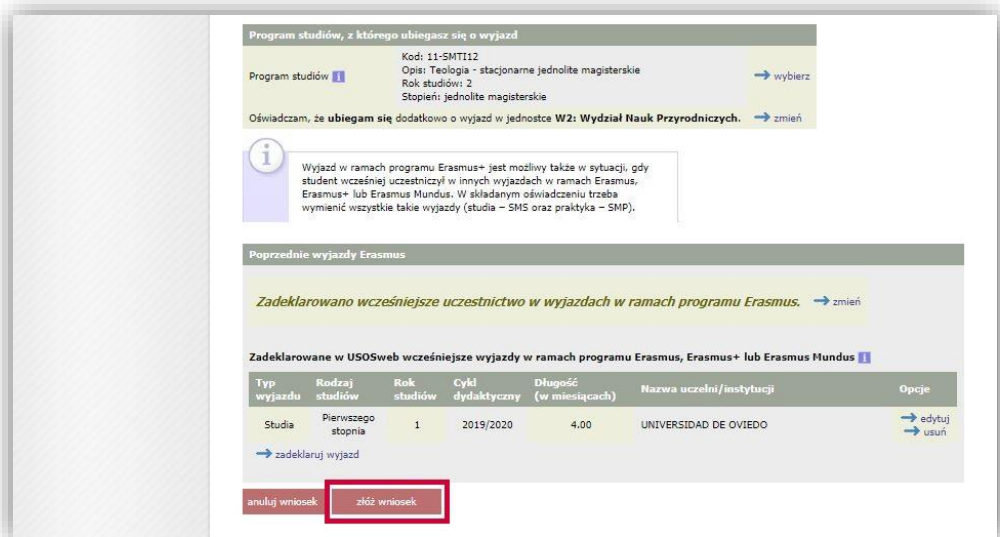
Program studiów, z którego ubiegasz się o wyjazd

Program studiów i Kod: 11-SMTI12
Opis: Teologia - stacjonarne jednolite magisterskie
Rok studiów: 2
Stopień: jednolite magisterskie
→ wybierz

Oświadczam, że **ubiegam się** dodatkowo o wyjazd w jednostce **W2: Wydział Nauk Przyrodniczych.** → zmień

Wyjazd w ramach programu Erasmus+ jest możliwy także w sytuacji, gdy student wcześniej uczestniczył w innych wyjazdach w ramach Erasmus, Erasmus+ lub Erasmus Mundus. W składanym oświadczeniu trzeba wymienić wszystkie takie wyjazdy (studia – SMS oraz praktyka – SMP).

Poprzednie wyjazdy Erasmus

Zadeklarowano wcześniejsze uczestnictwo w wyjazdach w ramach programu Erasmus. → zmień

Zadeklarowane w USOSweb wcześniejsze wyjazdy w ramach programu Erasmus, Erasmus+ lub Erasmus Mundus i

| Typ wyjazdu | Rodzaj studiów | Rok studiów | Cykl dydaktyczny | Długość (w miesiącach) | Nazwa uczelni/instytucji | Opcje |
|---|---|---|---|---|---|---|
| Studia | Pierwszego stopnia | 1 | 2019/2020 | 4.00 | UNIVERSIDAD DE OVIEDO | → edytuj → usuń |

→ zadeklaruj wyjazd

anuluj wniosek | złóż wniosek